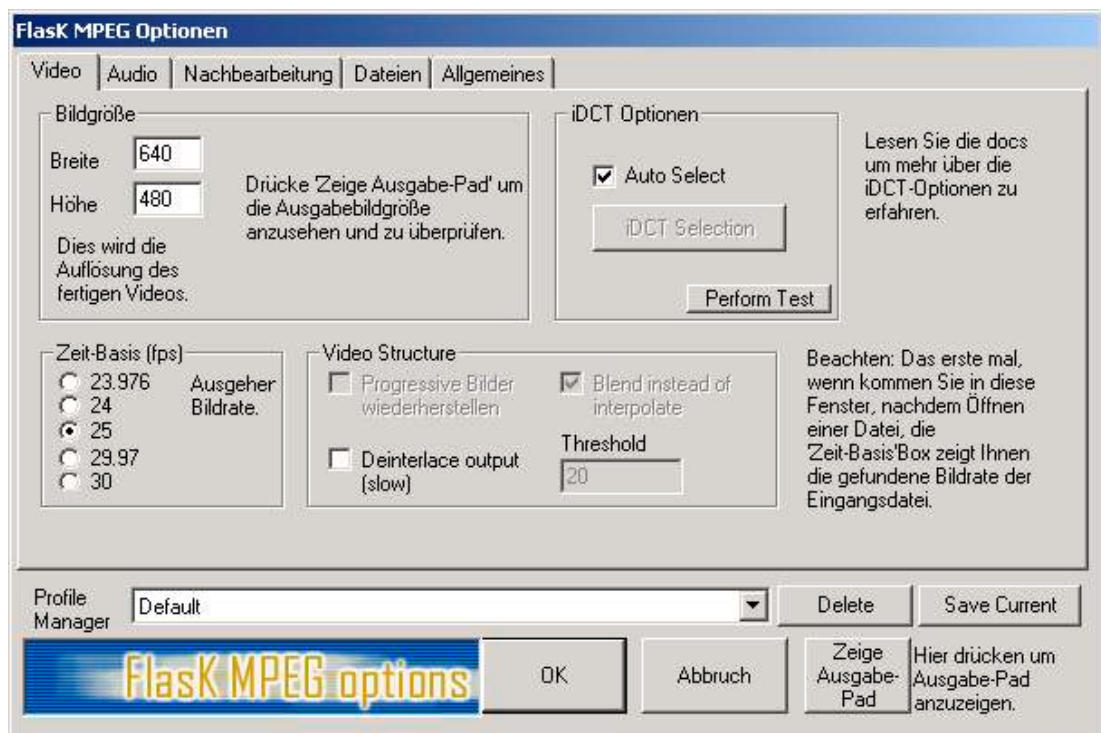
FlasK MPEG Optionen

Video | Audio | Nachbearbeitung | Dateien | Allgemeines

Bildgröße

Breite 640

Höhe 480

Drücke 'Zeige Ausgabe-Pad' um die Ausgabebildgröße anzusehen und zu überprüfen.

Dies wird die Auflösung des fertigen Videos.

iDCT Optionen

Auto Select

iDCT Selection

Perform Test

Lesen Sie die docs um mehr über die iDCT-Optionen zu erfahren.

Zeit-Basis (fps)

23.976
24
25
29.97
30

Ausgeher Bildrate.

Video Structure

Progressive Bilder wiederherstellen

Blend instead of interpolate

Threshold

20

Deinterlace output (slow)

Beachten: Das erste mal, wenn kommen Sie in diese Fenster, nachdem Öffnen einer Datei, die 'Zeit-Basis'Box zeigt Ihnen die gefundene Bildrate der Eingangsdatei.

Profile Manager

Default

Delete

Save Current

FlasK MPEG options

OK

Abbruch

Zeige Ausgabe-Pad

Hier drücken um Ausgabe-Pad anzuzeigen.